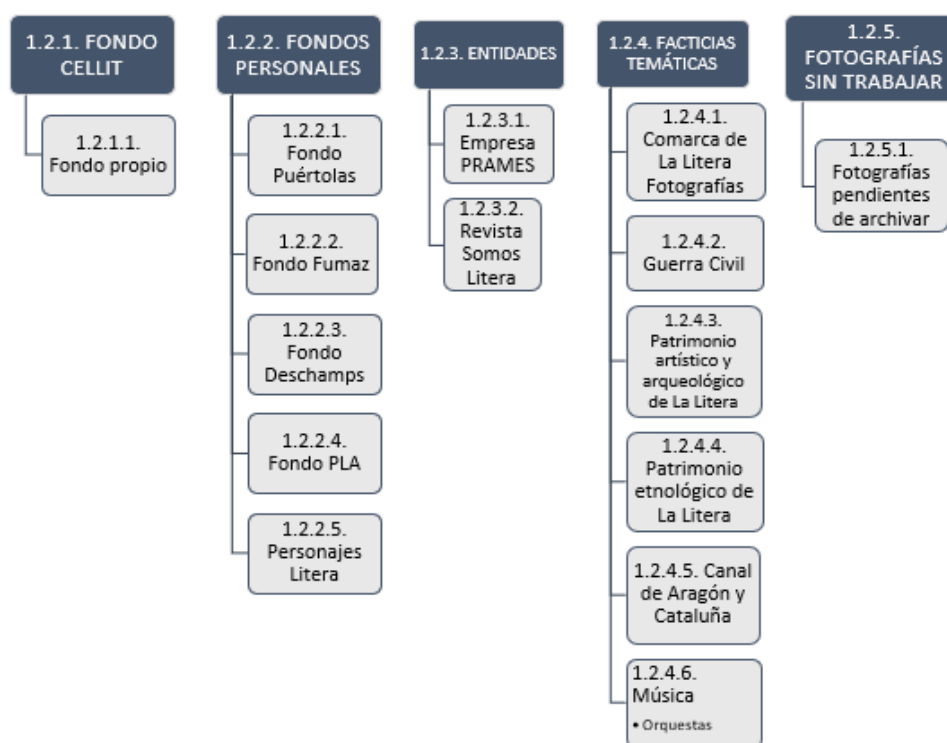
1.2.1. FONDO CELLIT

1.2.1.1. Fondo propio

1.2.2. FONDOS PERSONALES

1.2.2.1. Fondo Puértolas

1.2.2.2. Fondo Fumaz

1.2.2.3. Fondo Deschamps

1.2.2.4. Fondo PLA

1.2.2.5. Personajes Litera

1.2.3. ENTIDADES

1.2.3.1. Empresa PRAMES

1.2.3.2. Revista Somos Litera

1.2.4. FACTICIAS TEMÁTICAS

1.2.4.1. Comarca de La Litera Fotografías

1.2.4.2. Guerra Civil

1.2.4.3. Patrimonio artístico y arqueológico de La Litera

1.2.4.4. Patrimonio etnológico de La Litera

1.2.4.5. Canal de Aragón y Cataluña

1.2.4.6. Música

• Orquestas

1.2.5. FOTOGRAFÍAS SIN TRABAJAR

1.2.5.1. Fotografías pendientes de archivar